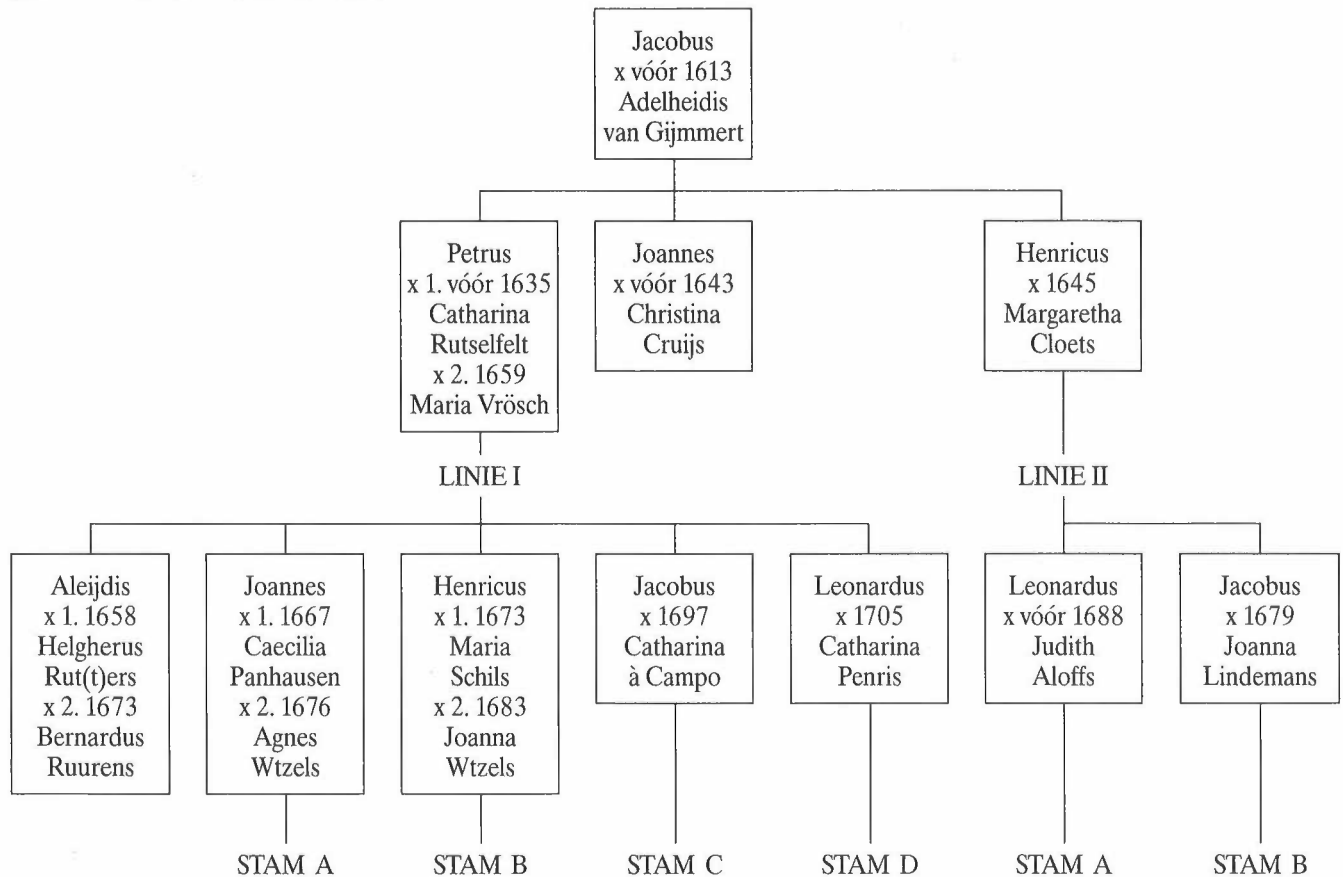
Jacobus
x vóór 1613
Adelheidis
van Gijmmert

Petrus
x 1. vóór 1635
Catharina
Rutselfelt
x 2. 1659
Maria Vrösch

Joannes
x vóór 1643
Christina
Cruijs

Henricus
x 1645
Margaretha
Cloets

LINIE I

LINIE II

Aleijdis
x 1. 1658
Helgherus
Rut(t)ers
x 2. 1673
Bernardus
Ruurens

Joannes
x 1. 1667
Caecilia
Panhausen
x 2. 1676
Agnes
Wtzels

Henricus
x 1. 1673
Maria
Schils
x 2. 1683
Joanna
Wtzels

Jacobus
x 1697
Catharina
à Campo

Leonardus
x 1705
Catharina
Penris

Leonardus
x vóór 1688
Judith
Aloffs

Jacobus
x 1679
Joanna
Lindemans

STAM A

STAM B

STAM C

STAM D

STAM A

STAM B